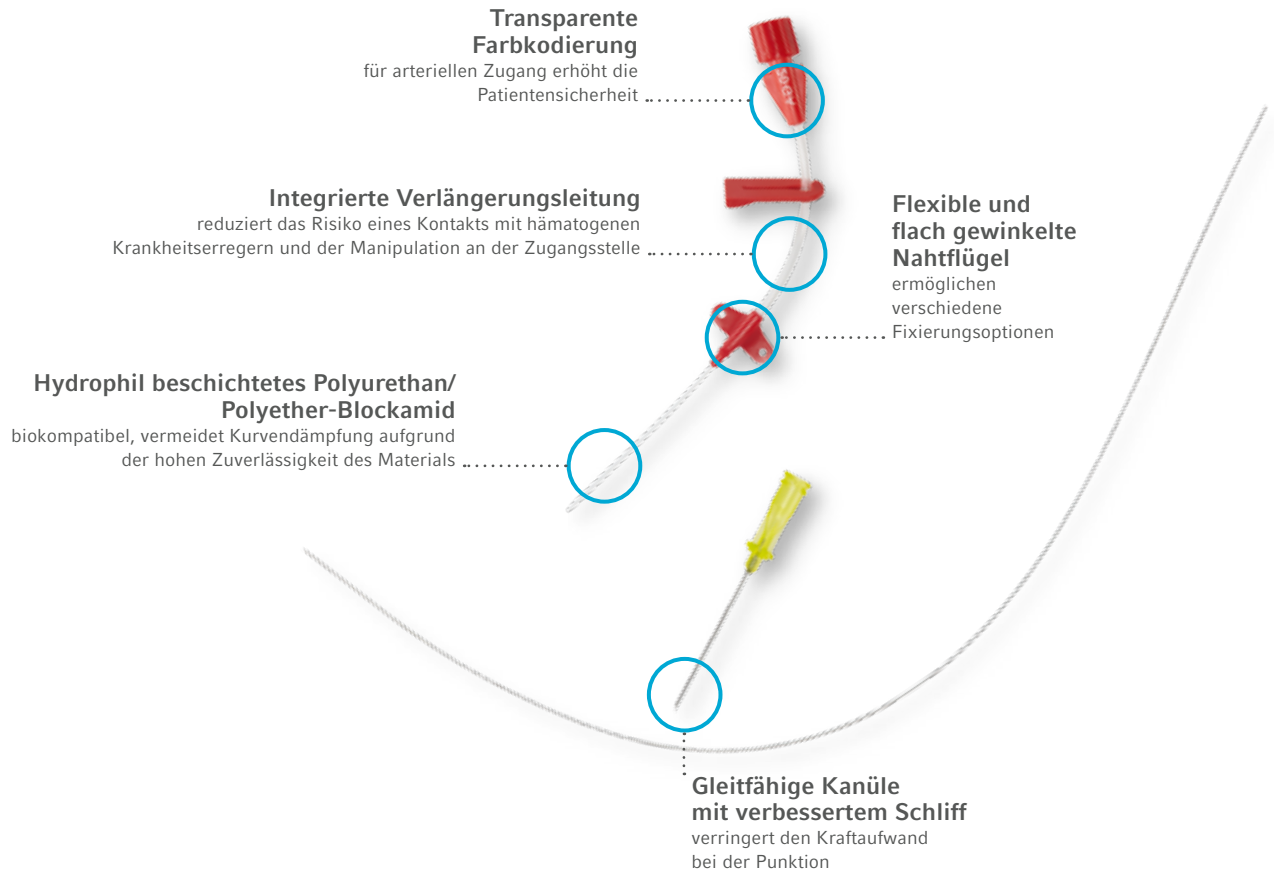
Transparente Farbkodierung
für arteriellen Zugang erhöht die Patientensicherheit

Integrierte Verlängerungsleitung
reduziert das Risiko eines Kontakts mit hämatogenen Krankheitserregern und der Manipulation an der Zugangsstelle

Flexible und flach gewinkelte Nahtflügel
ermöglichen verschiedene Fixierungsoptionen

Hydrophil beschichtetes Polyurethan/ Polyether-Blockamid
biokompatibel, vermeidet Kurvendämpfung aufgrund der hohen Zuverlässigkeit des Materials

Gleitfähige Kanüle mit verbessertem Schliff
verringert den Kraftaufwand bei der Punktion